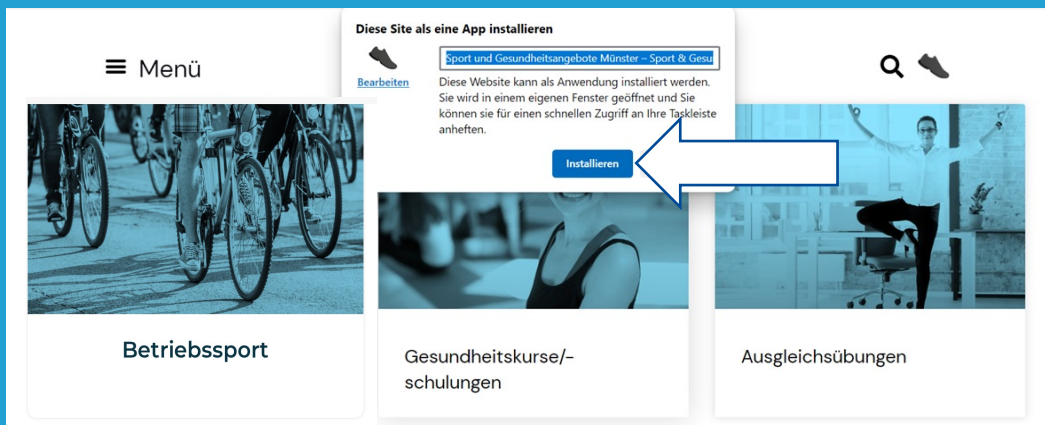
Menü

Diese Site als eine App installieren

Bearbeiten

Sport und Gesundheitsangebote Münster – Sport & Gesu

Diese Website kann als Anwendung installiert werden. Sie wird in einem eigenen Fenster geöffnet und Sie können sie für einen schnellen Zugriff an Ihre Taskleiste anheften.

Installieren

Betriebssport

Gesundheitskurse/-schulungen

Ausgleichsübungen